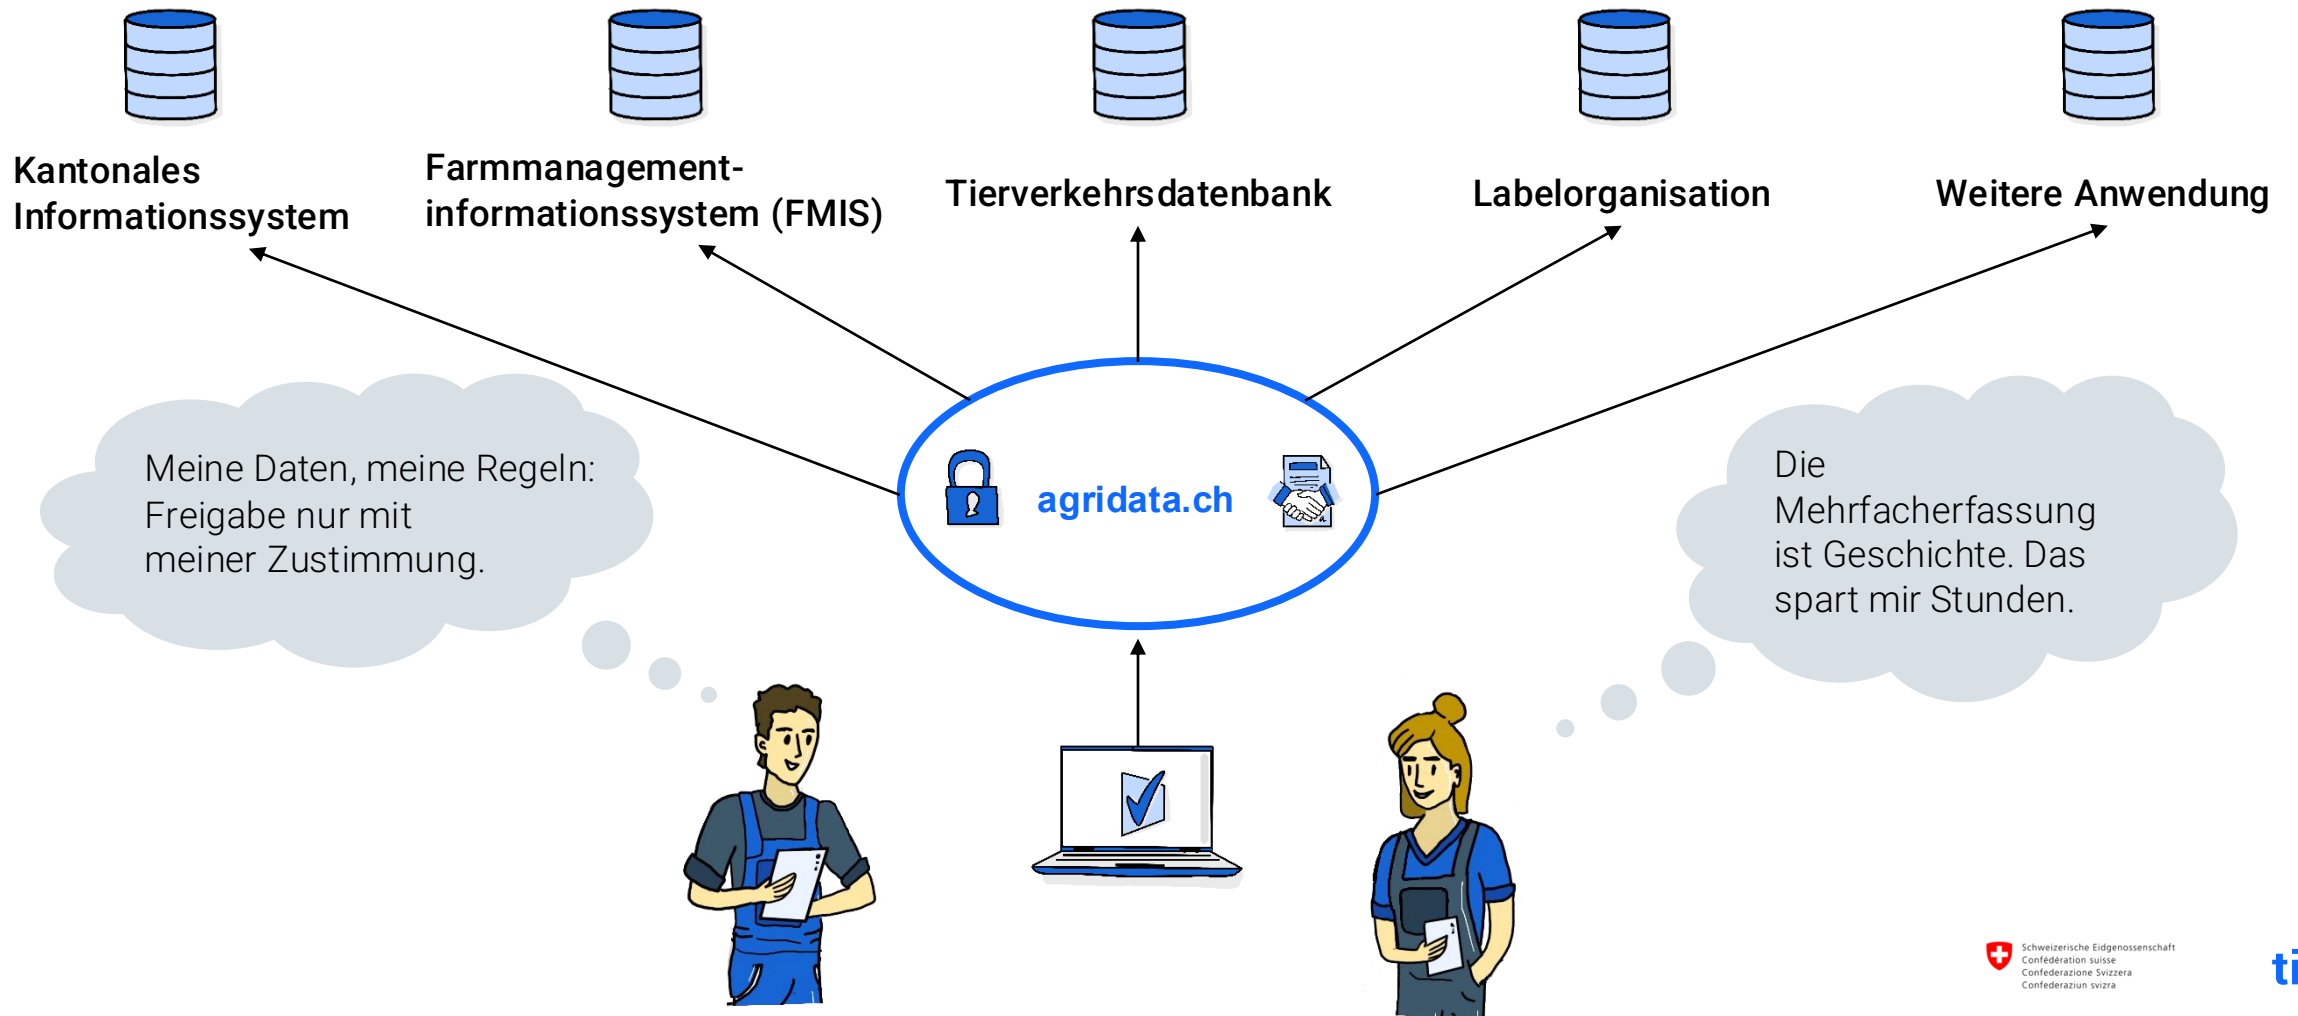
Kantonales Informationssystem

Farmmanagement-informationssystem (FMIS)

Tierverkehrsdatenbank

Labelorganisation

Weitere Anwendung

Meine Daten, meine Regeln: Freigabe nur mit meiner Zustimmung.

agridata.ch

Die Mehrfacherfassung ist Geschichte. Das spart mir Stunden.

Schweizerische Eidgenossenschaft
Confédération suisse
Confederazione Svizzera
Confederaziun svizra

ti